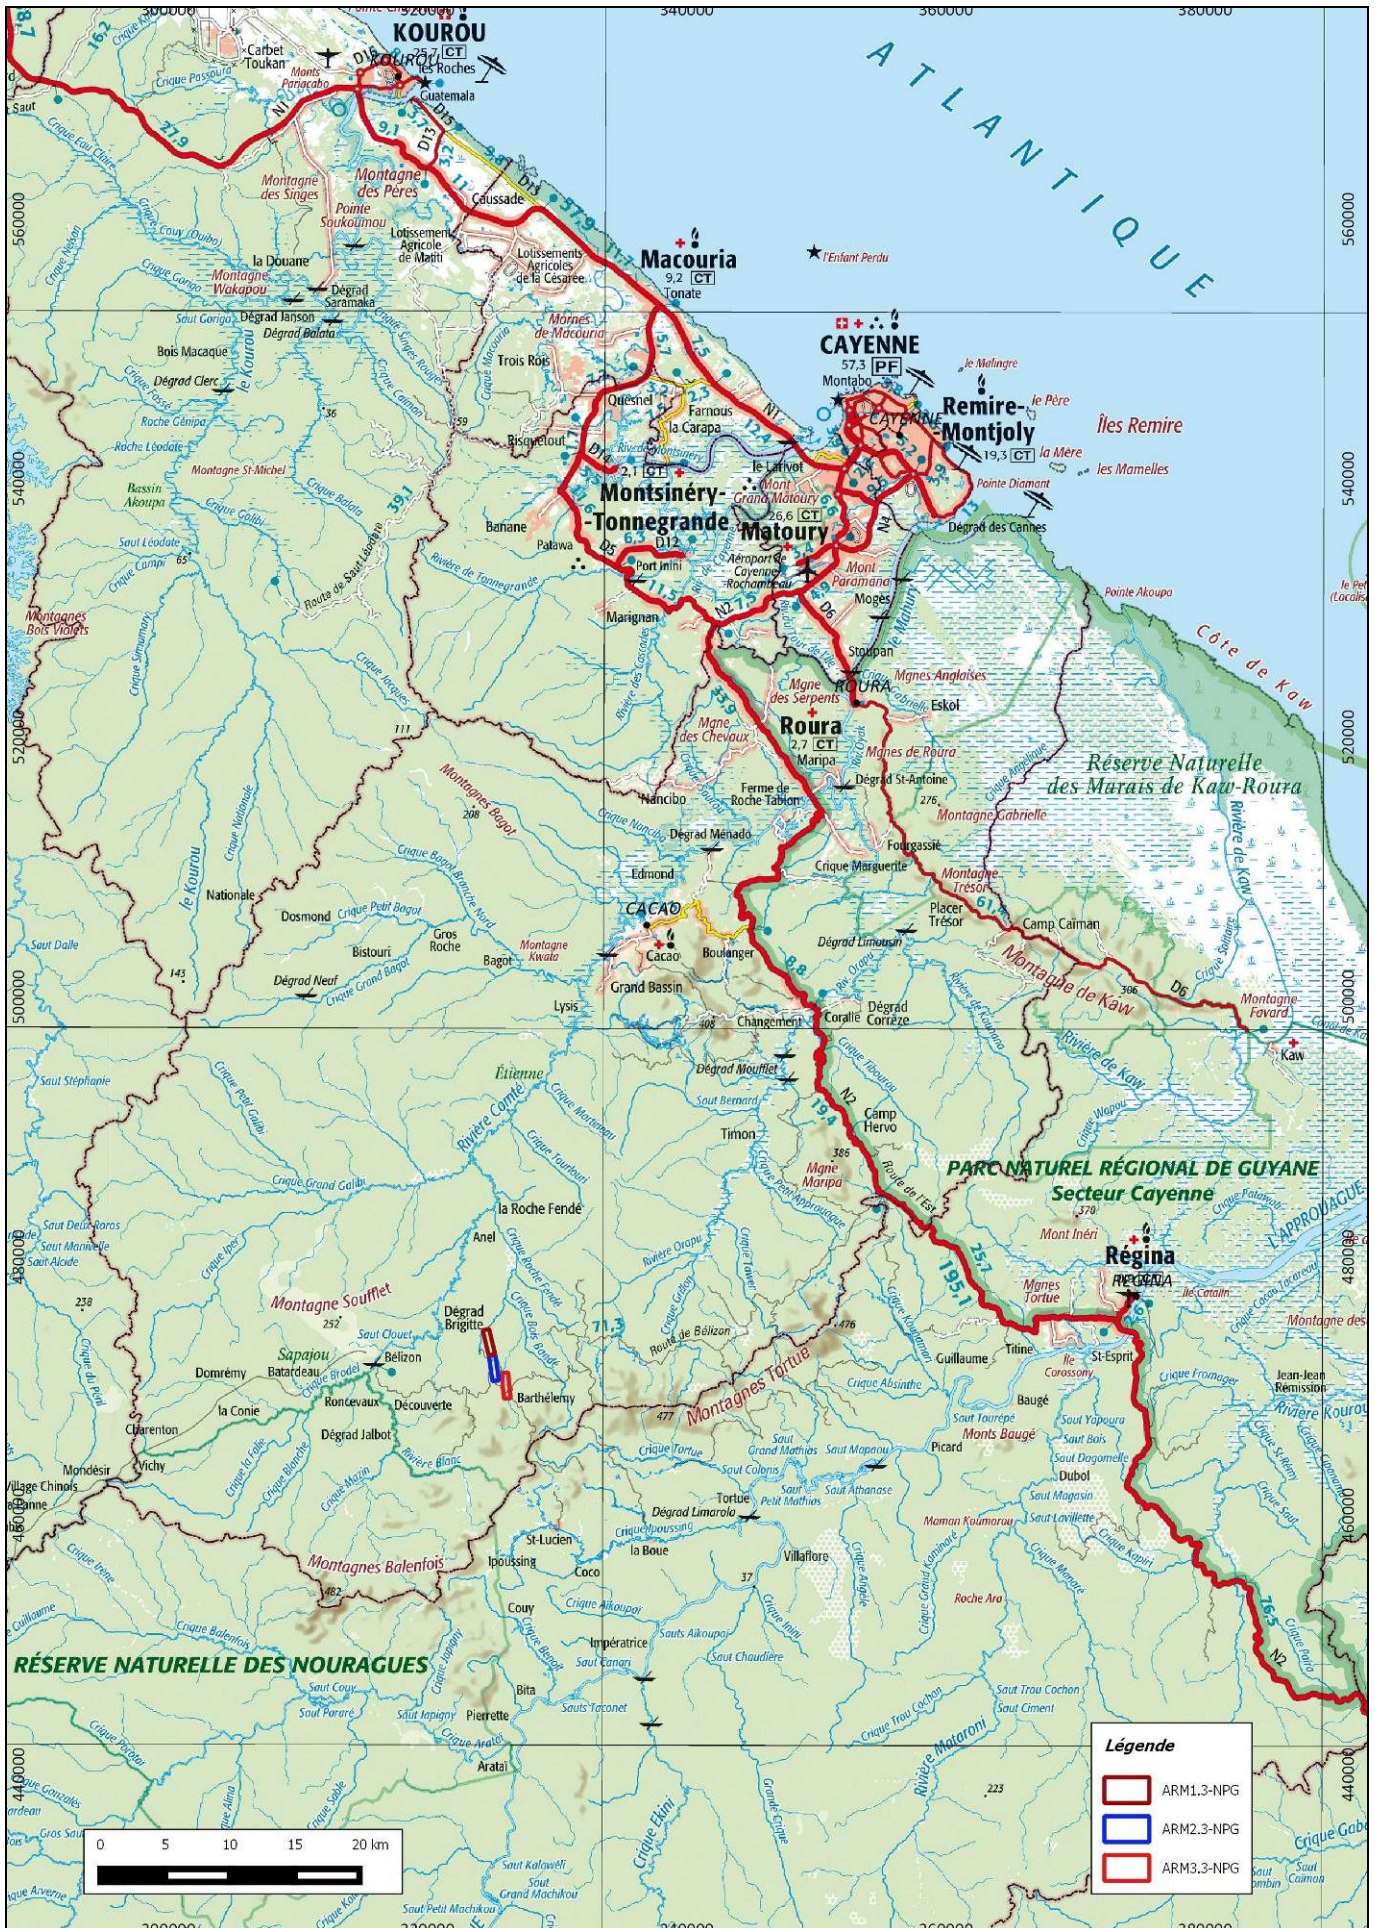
340000
360000
380000

ATLANTIQUE

KOUROU
25,7 CT
Carbet Toukan
Montagne Pariacabo
Guatemala
des Roches
Montagne des Singes
Montagne des Pères
Pointe Soukoumou
Lotissement Agricole de Matiti
Lotissements Agricoles de la Césarée
Macouria
9,2 CT
Tonate
l'Enfant Perdu
CAYENNE
57,3 PF
Montabo
le Malingre
le Père
Remire-Montjoly
19,3 CT
Îles Remire
la Mère
les Mamelles
Pointe Diamant
Dégrad des Cannes
la Douane
Montagne Wakapou
Dégrad Saramaka
Dégrad Janson
Dégrad Balata
Mornes de Macouria
Trois Rois
Bois Macaque
Dégrad Clerc
Roche Léodate
Montagne St-Michel
Bassin Akoupa
Saut Léodate
Quesnel
Farnous
la Carapa
Bisquetout
le Larivot
Montsinéry-Tonnegrande
2,1 CT
Mont Grand Matoury
26,6 CT
Matoury
Aéroport de Cayenne-Rochambeau
Mont Paramana
Moges
Banane
Palawa
Port inini
Marignan
Stoupan
Montagnes Bois Violets
Route de Saut Léodate
Rivière de Tonnegrande
Mgne des Serpents
ROURA
Mgnes Anglaises
Eskol
Roura
2,7 CT
Maripa
Mgne des Chevaux
Mgnes de Roura
Dégrad St-Antoine
Ferme de Roche Tabion
Nancibo
Montagne Gabrielle
Réserve Naturelle des Marais de Kaw-Roura
Côte de Kaw
Pointe Akoupa
le Pef
Montagnes Bagot
Dégrad Ménado
Edmond
Fourgassié
Crique Marguerite
Montagne Trésor
Placer Trésor
Camp Caïman
Rivière de Kaw
Nationale
Dosmond
Crique Petit Bagot
Gros Roche
Bistouri
Bagot
Montagne Kwata
CACAO
Cacao
Boulanger
Dégrad Limousin
Montagne de Kaw
D6
Montagne Favard
Kaw
Dégrad Neuf
Saut Dalle
Grand Bassin
Lysis
Changement
Corallé
Dégrad Corrèze
Rivière de Kaw
Saut Stéphanie
Étienne
Rivière Comté
Dégrad Mouflet
Saut Bernard
Camp Hervo
Timon
Mgne Maripa
PARC NATUREL RÉGIONAL DE GUYANE
Secteur Cayenne
Route de l'Est
la Roche Fendée
Anel
Mont Inéri
Régina
RÉGINA
L'APPROUAGUE
Montagne des
Saut Deux Roros
Saut Maniwelle
Saut Aloïde
Montagne Soufflet
Sapajou
Batardeau
Dégrad Brigitte
Saut Clouet
Bélizon
Route de Bélizon
Montagnes Tortue
Mgnes Tortue
Tiline
Guillaume
St-Esprit
Corossony
Jean-Jean Rémission
Rivière Kourou
Domrémy
la Conie
Roncevaux
Découverte
Barthélemy
Baugé
Monts Baugé
Saut Tourépé
Saut Yapoura
Saut Dagomelle
Dubol
Picard
Charenton
Vichy
Mondésir
Village Chinois
Dégrad Jalbot
Rivière Blanc
Saut Mapaou
Saut Athanase
Saut Petit Mathias
Saut Grand Mathias
Saut Colonis
Tortue
Dégrad Limarolo
la Boue
Villaflore
Maman Koumorou
Saut Magasin
Saut Lavillette
Montagnes Balenfois
St-Lucien
Ipoussing
Coco
Roche Ara
Couy
Impératrice
Saut Chaudière
Saut Aikoupaï
Saut Canari
Sauts Taconet
RÉSERVE NATURELLE DES NOURAGUES
Bita
Pierrette
Arataï
Saut Japigny
Saut Pararé
Saut Trou Cochon
Saut Ciment
Rivière Mataroni
Crique Ekini
Saut Kalawéli
Saut Grand Machikou
Saut Petit Machikou
Saut Gros Saut
0 5 10 15 20 km
Légende
ARM1.3-NPG
ARM2.3-NPG
ARM3.3-NPG
560000
540000
520000
500000
480000
460000
440000